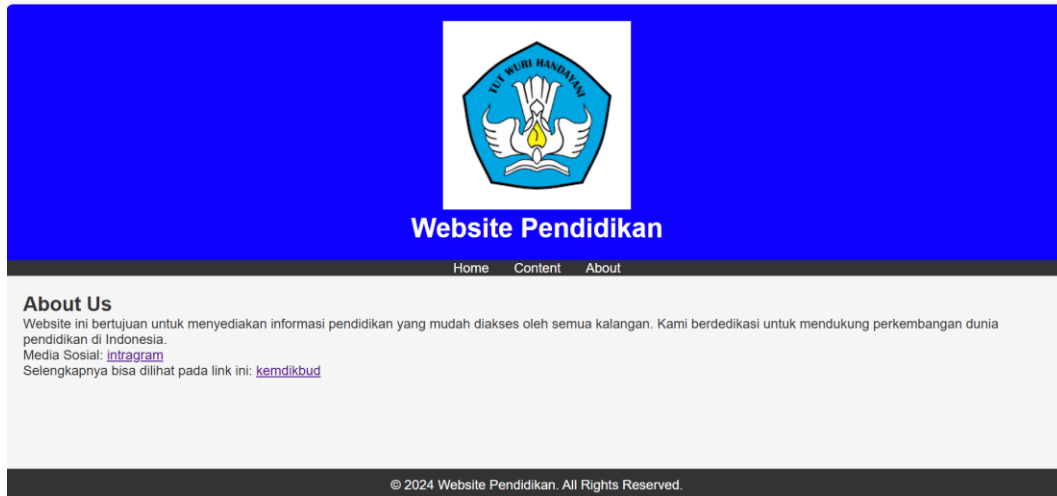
TUT WURI HANDAYANI

Website Pendidikan

Home Content About

About Us

Website ini bertujuan untuk menyediakan informasi pendidikan yang mudah diakses oleh semua kalangan. Kami berdedikasi untuk mendukung perkembangan dunia pendidikan di Indonesia.
Media Sosial: intragram
Selengkapnya bisa dilihat pada link ini: kemdikbud

© 2024 Website Pendidikan. All Rights Reserved.